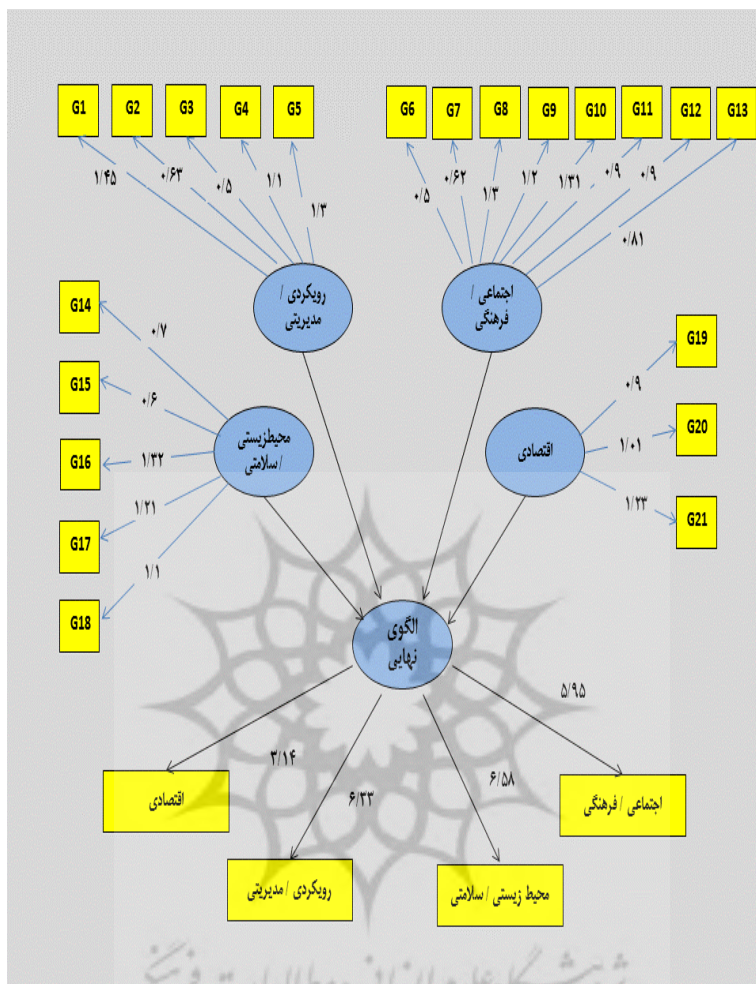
G1 G2 G3 G4 G5

۱/۴۵ ۰/۶۳ ۰/۵ ۱/۱ ۱/۳

G6 G7 G8 G9 G10 G11 G12 G13

۰/۵ ۰/۶۲ ۱/۳ ۱/۲ ۱/۳۱ ۰/۹ ۰/۹ ۰/۸۱

رویکردی / مدیریتی

اجتماعی / فرهنگی

G14 G15 G16 G17 G18

۰/۷ ۰/۶ ۱/۳۲ ۱/۲۱ ۱/۱

محیط‌زیستی / سلامتی

اقتصادی

۰/۹ ۱/۰۱ ۱/۲۳

G19 G20 G21

الگوی نهایی

۵/۹۵ ۳/۱۴ ۶/۳۳ ۶/۵۸

اقتصادی

اجتماعی / فرهنگی

رویکردی / مدیریتی

محیط زیستی / سلامتی

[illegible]